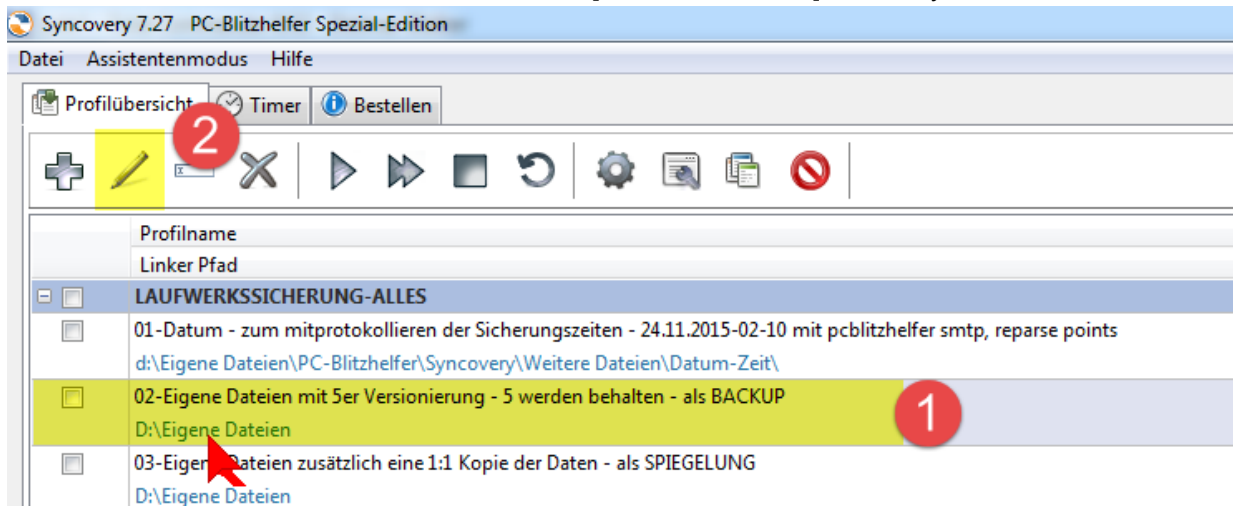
Syncovery 7.27 PC-Blitzhelfer Spezial-Edition

Datei Assistentenmodus Hilfe

Profilübersicht Timer Bestellen

2

Profilname
Linker Pfad

LAUFWERKSSICHERUNG-ALLES

01-Datum - zum mitprotokollieren der Sicherungszeiten - 24.11.2015-02-10 mit pcblitzhelfer smtp, reparse points
d:\Eigene Dateien\PC-Blitzhelfer\Syncovery\Weitere Dateien\Datum-Zeit\

02-Eigene Dateien mit 5er Versionierung - 5 werden behalten - als BACKUP
D:\Eigene Dateien

1

03-Eigen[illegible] Dateien zusätzlich eine 1:1 Kopie der Daten - als SPIEGELUNG
D:\Eigene Dateien